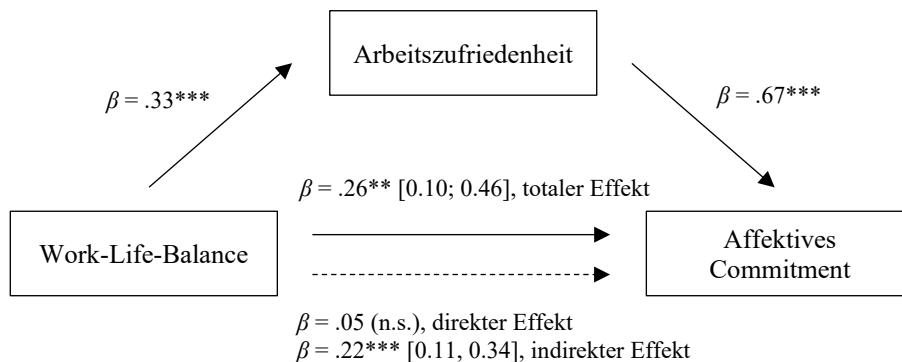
Arbeitszufriedenheit

$\beta$ = .33***

$\beta$ = .67***

$\beta$ = .26** [0.10; 0.46], totaler Effekt

Work-Life-Balance

Affektives Commitment

$\beta$ = .05 (n.s.), direkter Effekt
$\beta$ = .22*** [0.11, 0.34], indirekter Effekt